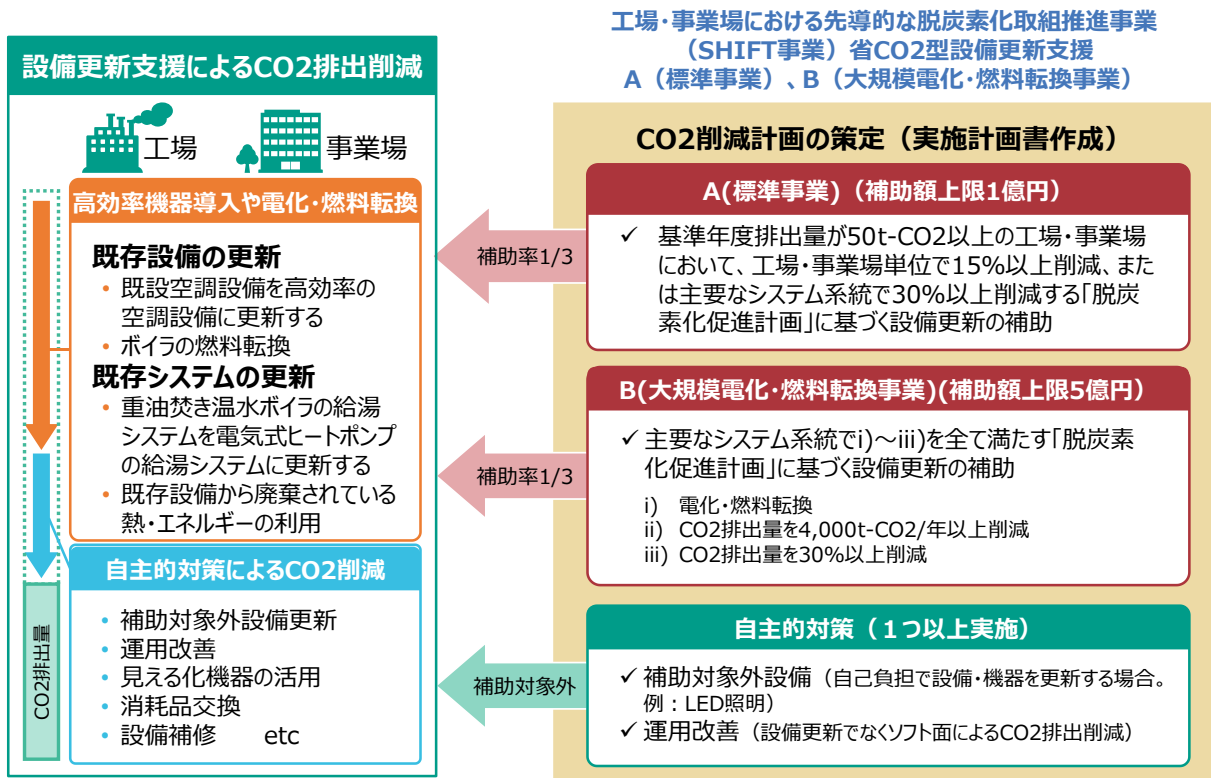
工場・事業場における先導的な脱炭素化取組推進事業
（SHIFT事業）省CO2型設備更新支援
A（標準事業）、B（大規模電化・燃料転換事業）

設備更新支援によるCO2排出削減

工場　事業場

高効率機器導入や電化・燃料転換

既存設備の更新
• 既設空調設備を高効率の空調設備に更新する
• ボイラの燃料転換
既存システムの更新
• 重油焚き温水ボイラの給湯システムを電気式ヒートポンプの給湯システムに更新する
• 既存設備から廃棄されている熱・エネルギーの利用

自主的対策によるCO2削減

• 補助対象外設備更新
• 運用改善
• 見える化機器の活用
• 消耗品交換
• 設備補修　etc

CO2排出量

CO2削減計画の策定（実施計画書作成）

補助率1/3

A(標準事業)（補助額上限1億円）
✓ 基準年度排出量が50t-CO2以上の工場・事業場において、工場・事業場単位で15%以上削減、または主要なシステム系統で30%以上削減する「脱炭素化促進計画」に基づく設備更新の補助

補助率1/3

B(大規模電化・燃料転換事業)(補助額上限5億円)
✓ 主要なシステム系統でi)～iii)を全て満たす「脱炭素化促進計画」に基づく設備更新の補助
i) 電化・燃料転換
ii) CO2排出量を4,000t-CO2/年以上削減
iii) CO2排出量を30%以上削減

補助対象外

自主的対策（１つ以上実施）
✓ 補助対象外設備（自己負担で設備・機器を更新する場合。例：LED照明）
✓ 運用改善（設備更新でなくソフト面によるCO2排出削減）